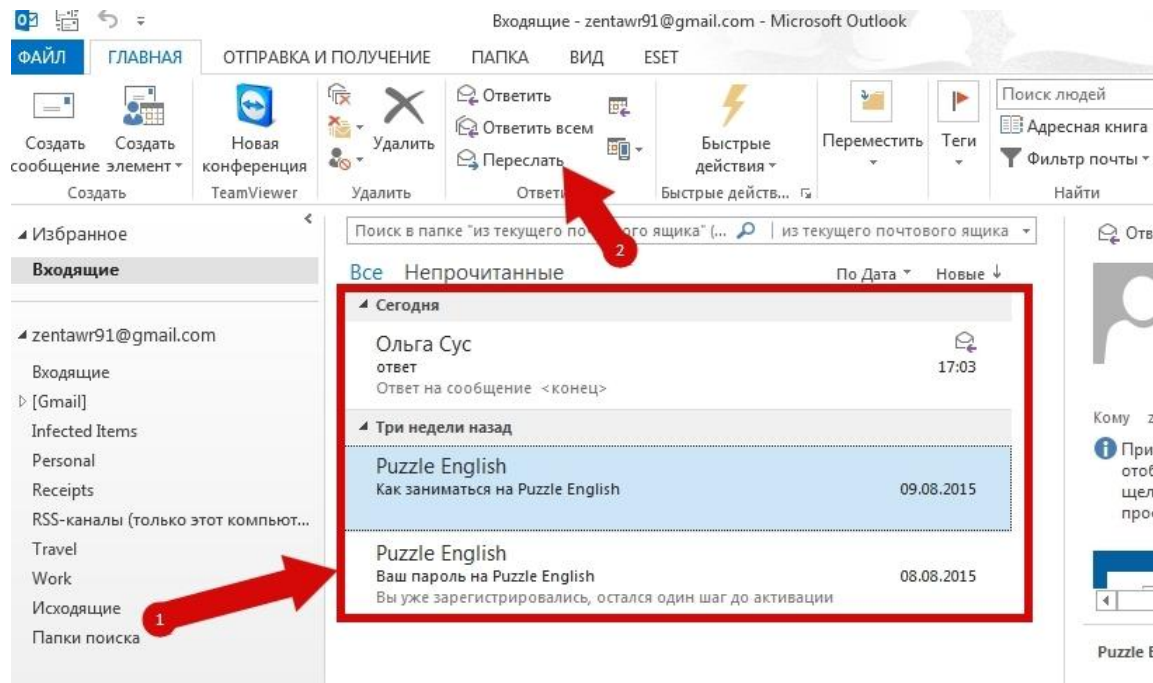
Входящие - zentawr91@gmail.com - Microsoft Outlook

ФАЙЛ ГЛАВНАЯ ОТПРАВКА И ПОЛУЧЕНИЕ ПАПКА ВИД ESET

Создать сообщение
Создать элемент
Создать
Новая конференция
TeamViewer
Удалить
Удалить
Ответить
Ответить всем
Переслать
Ответ
Быстрые действия
Быстрые действ...
Переместить
Теги
Поиск людей
Адресная книга
Фильтр почты
Найти

Избранное
Входящие

zentawr91@gmail.com
Входящие
[Gmail]
Infected Items
Personal
Receipts
RSS-каналы (только этот компьют...
Travel
Work
Исходящие
Папки поиска

Поиск в папке "из текущего по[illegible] ящика" (...
из текущего почтового ящика

Все Непрочитанные
По Дата Новые

Сегодня
Ольга Сус
ответ
17:03
Ответ на сообщение <конец>

Три недели назад
Puzzle English
Как заниматься на Puzzle English
09.08.2015

Puzzle English
Ваш пароль на Puzzle English
08.08.2015
Вы уже зарегистрировались, остался один шаг до активации

1
2

Отв
Кому z
При
отоб
щел
про
Puzzle E